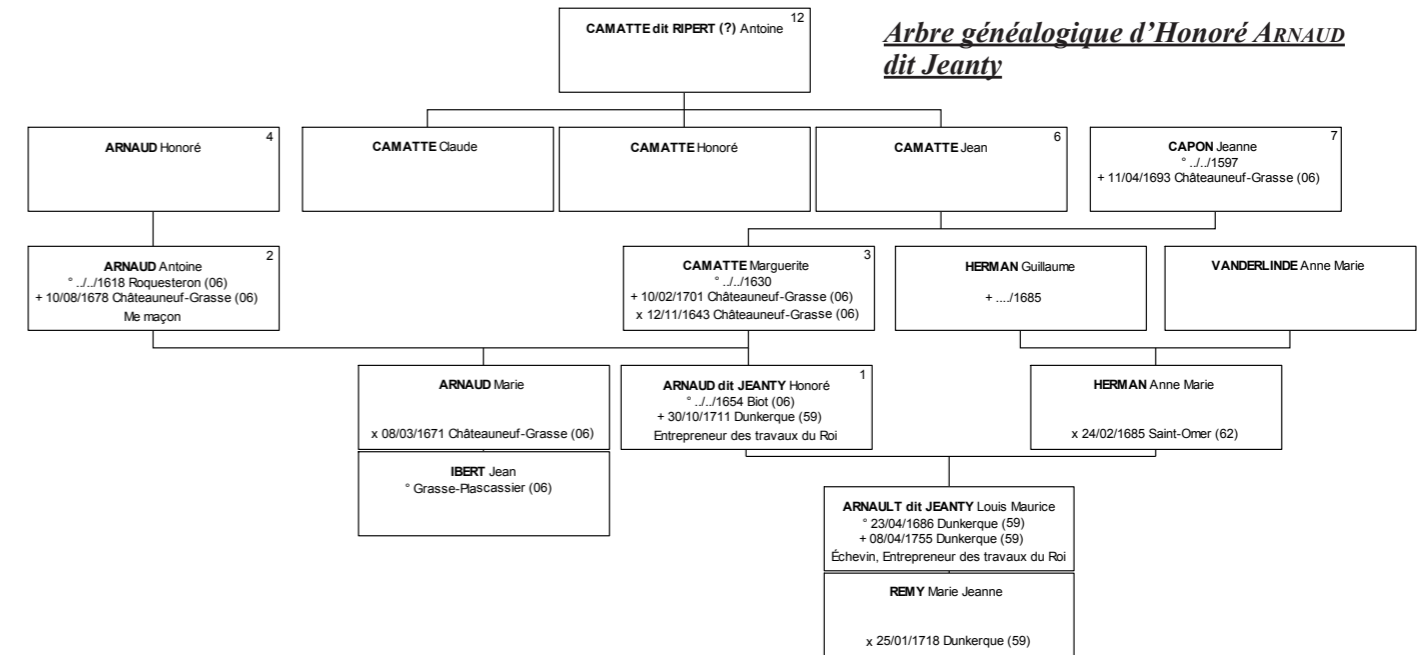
Arbre généalogique d'Honoré ARNAUD dit Jeanty

CAMATTE dit RIPERT (?) Antoine 12

ARNAUD Honoré 4

CAMATTE Claude

CAMATTE Honoré

CAMATTE Jean 6

CAPON Jeanne 7
° ../../1597
+ 11/04/1693 Châteauneuf-Grasse (06)

ARNAUD Antoine 2
° ../../1618 Roquesteron (06)
+ 10/08/1678 Châteauneuf-Grasse (06)
Me maçon

CAMATTE Marguerite 3
° ../../1630
+ 10/02/1701 Châteauneuf-Grasse (06)
x 12/11/1643 Châteauneuf-Grasse (06)

HERMAN Guillaume
+ ..../1685

VANDERLINDE Anne Marie

ARNAUD Marie
x 08/03/1671 Châteauneuf-Grasse (06)

ARNAUD dit JEANTY Honoré 1
° ../../1654 Biot (06)
+ 30/10/1711 Dunkerque (59)
Entrepreneur des travaux du Roi

HERMAN Anne Marie
x 24/02/1685 Saint-Omer (62)

IBERT Jean
° Grasse-Plascassier (06)

ARNAULT dit JEANTY Louis Maurice
° 23/04/1686 Dunkerque (59)
+ 08/04/1755 Dunkerque (59)
Échevin, Entrepreneur des travaux du Roi

REMY Marie Jeanne
x 25/01/1718 Dunkerque (59)